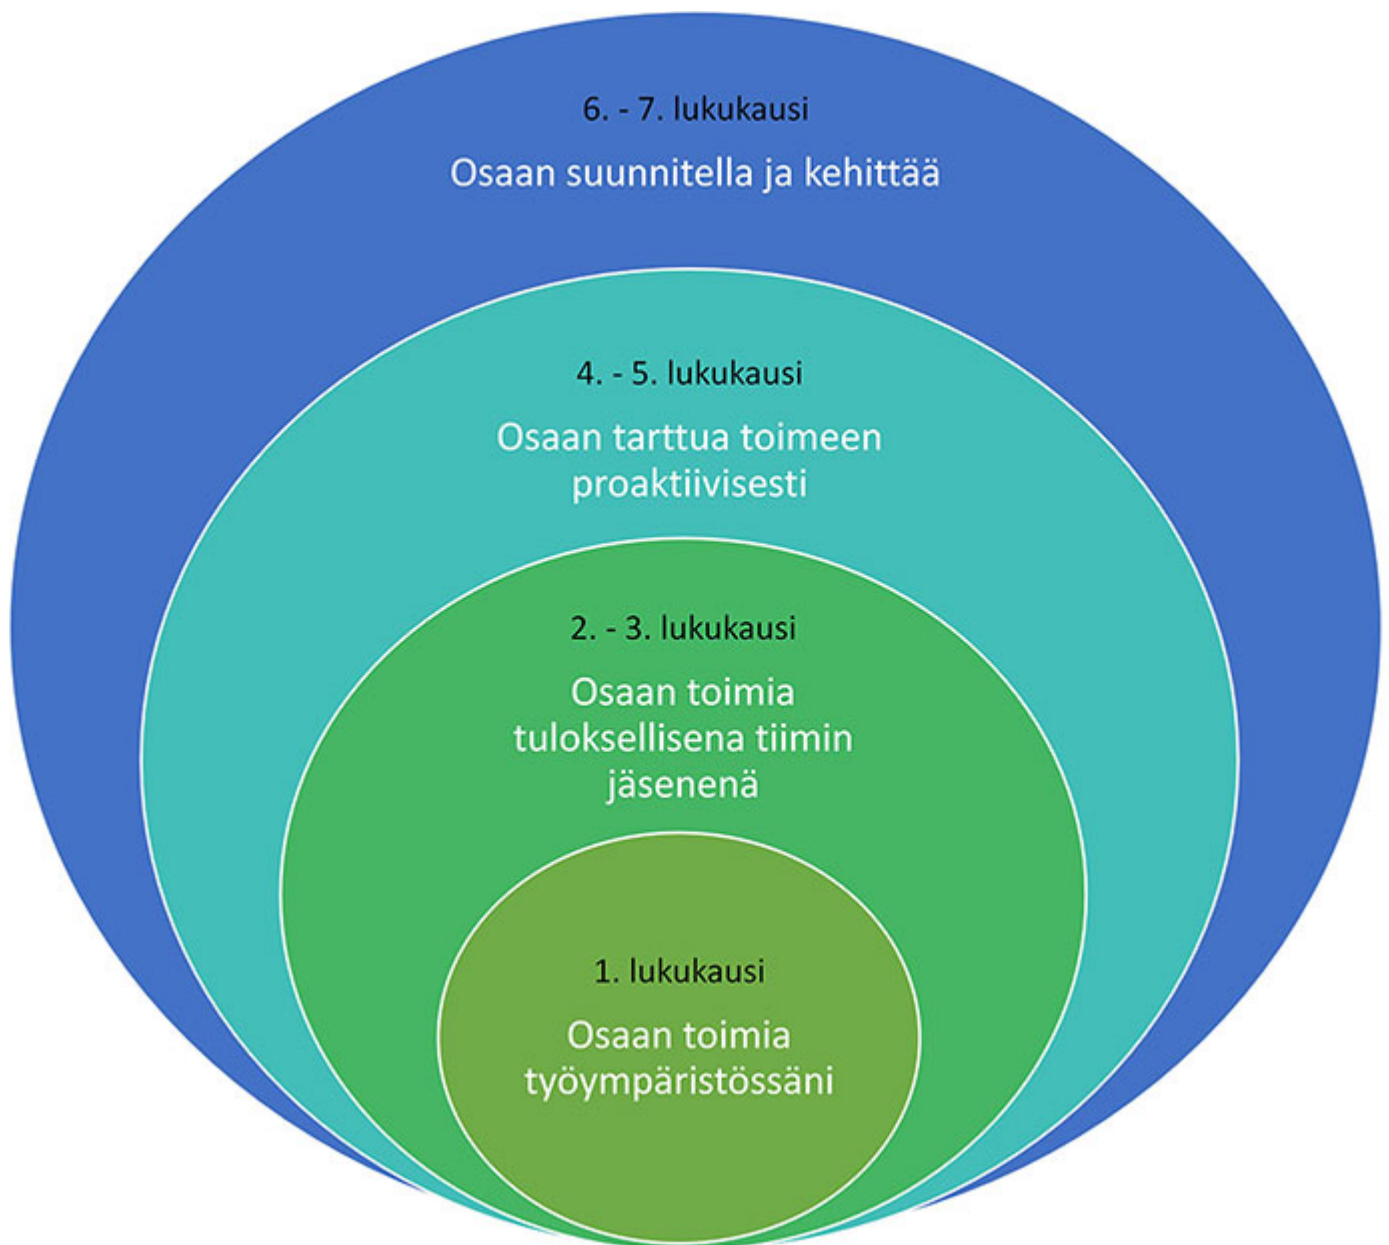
6. - 7. lukukausi

Osaan suunnitella ja kehittää

4. - 5. lukukausi

Osaan tarttua toimeen proaktiivisesti

2. - 3. lukukausi

Osaan toimia tuloksellisena tiimin jäsenenä

1. lukukausi

Osaan toimia työympäristössäni